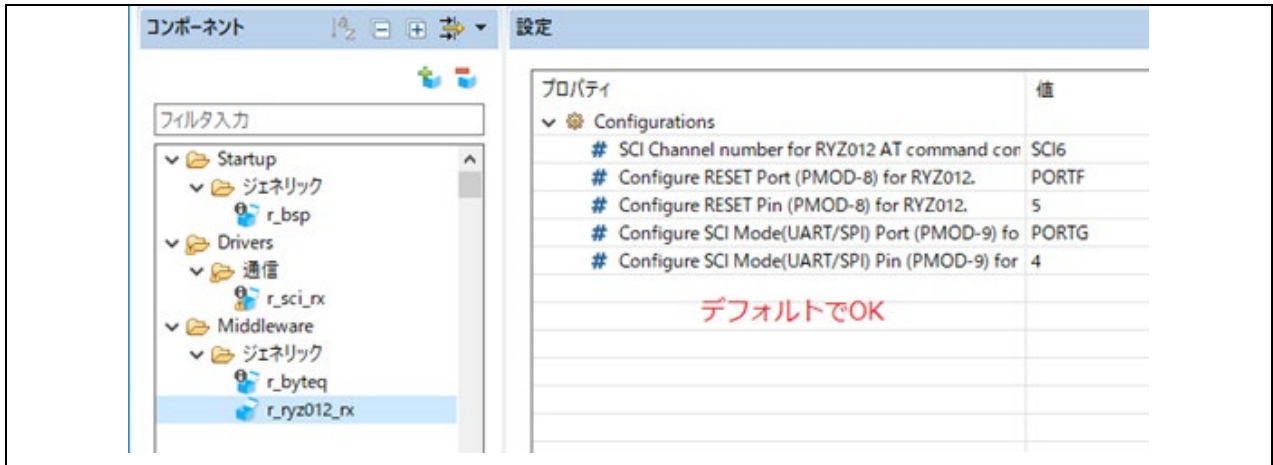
コンポーネント

設定

フィルタ入力

Startup
ジェネリック
r_bsp
Drivers
通信
r_sci_rx
Middleware
ジェネリック
r_byteq
r_ryz012_rx

| プロパティ | 値 |
|---|---|
| Configurations | |
| # SCI Channel number for RYZ012 AT command con | SCI6 |
| # Configure RESET Port (PMOD-8) for RYZ012. | PORTF |
| # Configure RESET Pin (PMOD-8) for RYZ012. | 5 |
| # Configure SCI Mode(UART/SPI) Port (PMOD-9) fo | PORTG |
| # Configure SCI Mode(UART/SPI) Pin (PMOD-9) for | 4 |

デフォルトでOK